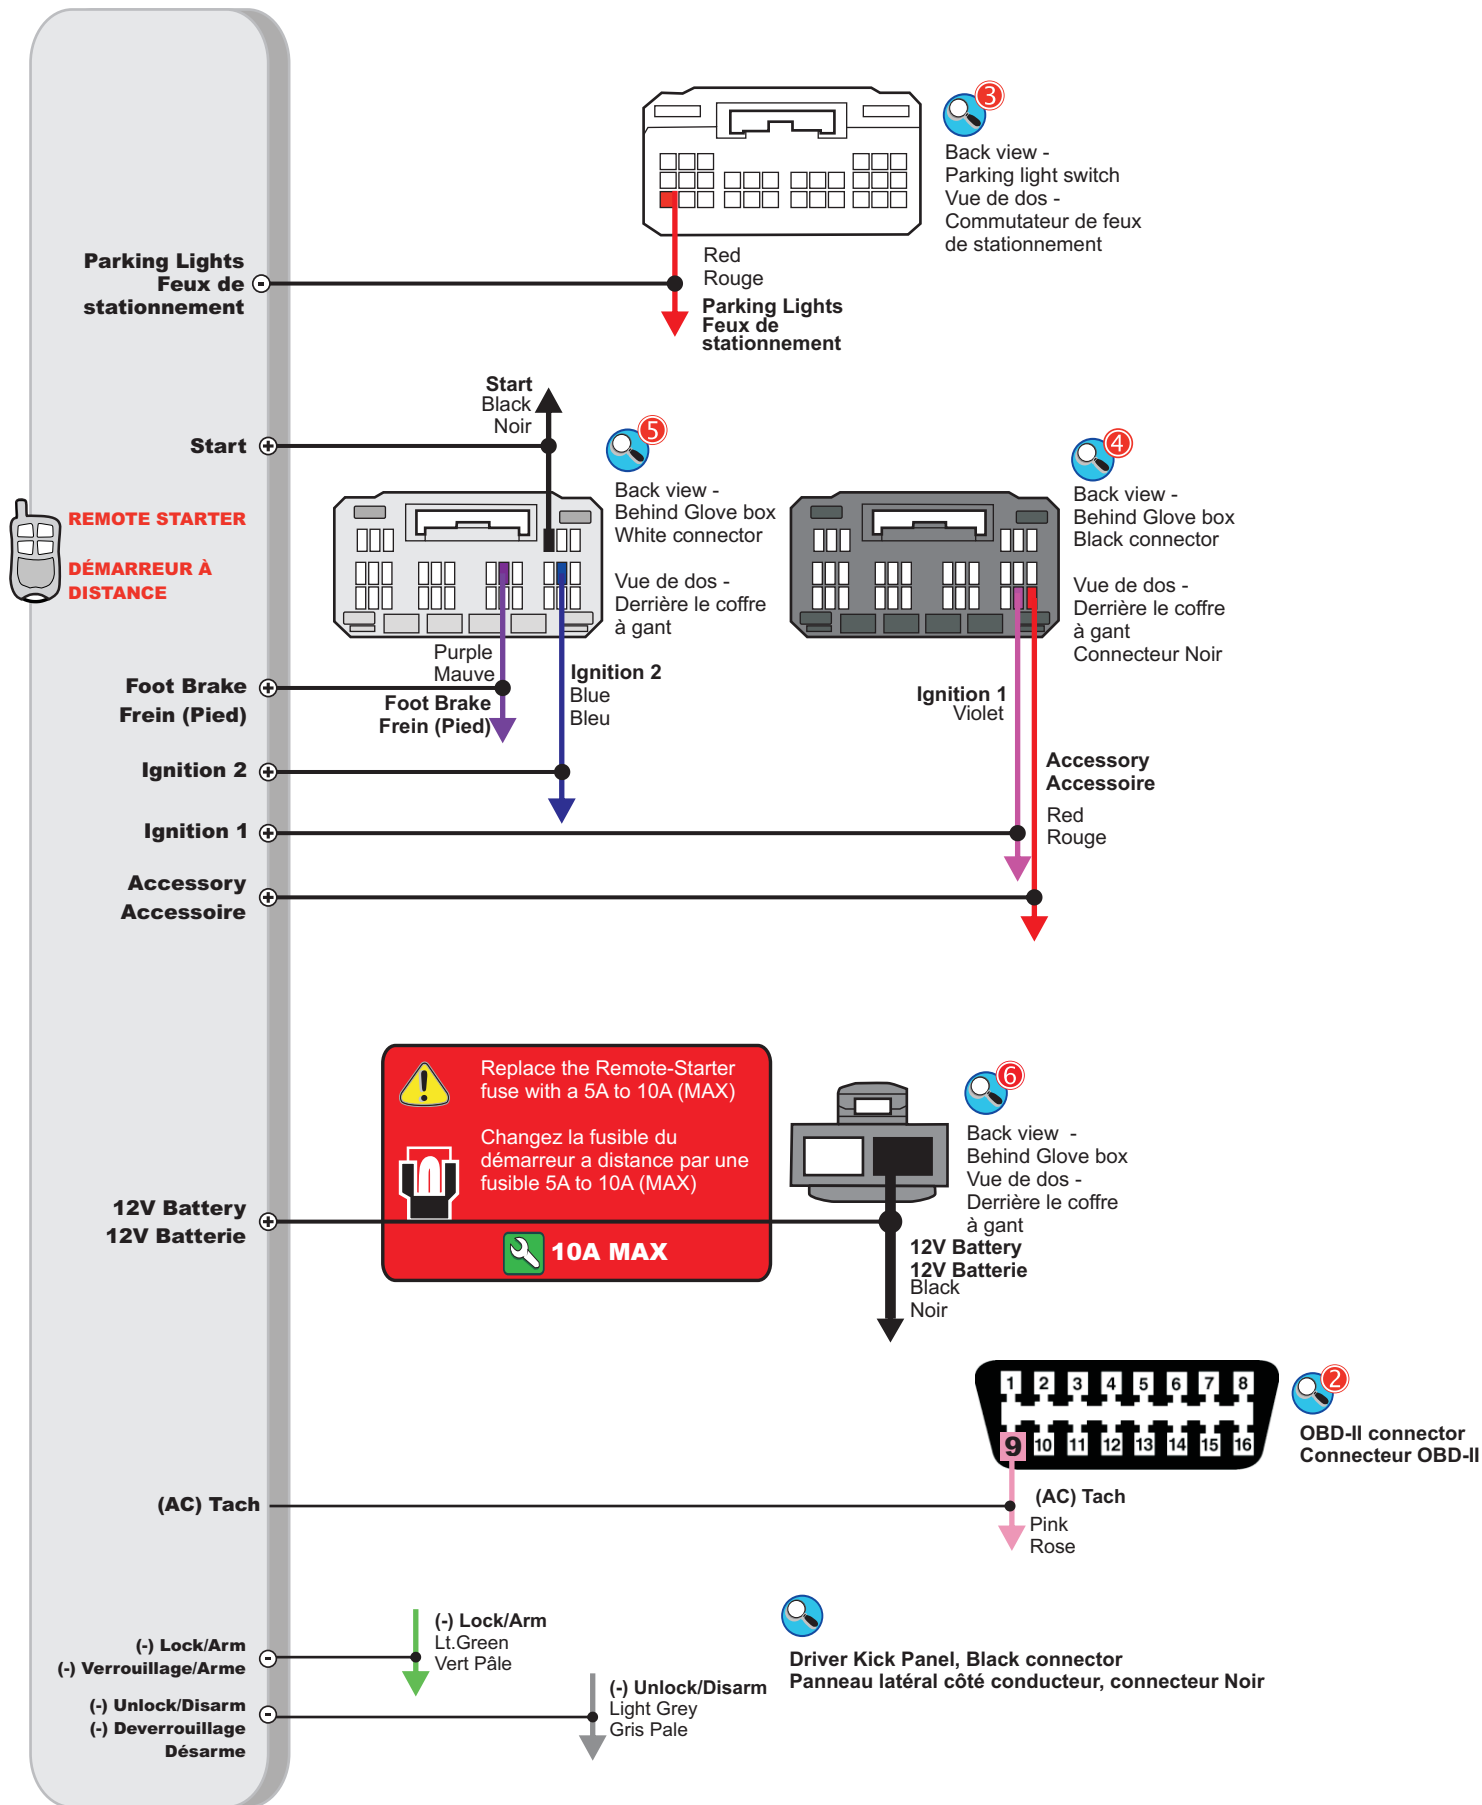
3
Back view -
Parking light switch
Vue de dos -
Commutateur de feux
de stationnement

Parking Lights
Feux de
stationnement

Red
Rouge
Parking Lights
Feux de
stationnement

Start
Black
Noir

Start

5
Back view -
Behind Glove box
White connector

Vue de dos -
Derrière le coffre
à gant

4
Back view -
Behind Glove box
Black connector

Vue de dos -
Derrière le coffre
à gant
Connecteur Noir

REMOTE STARTER

DÉMARREUR À
DISTANCE

Purple
Mauve

Foot Brake
Frein (Pied)

Foot Brake
Frein (Pied)

Ignition 2
Blue
Bleu

Ignition 1
Violet

Ignition 2

Accessory
Accessoire

Red
Rouge

Ignition 1

Accessory
Accessoire

Replace the Remote-Starter fuse with a 5A to 10A (MAX)

Changez la fusible du démarreur a distance par une fusible 5A to 10A (MAX)

10A MAX

6
Back view -
Behind Glove box
Vue de dos -
Derrière le coffre
à gant

12V Battery
12V Batterie

12V Battery
12V Batterie
Black
Noir

1 2 3 4 5 6 7 8
9 10 11 12 13 14 15 16

2
OBD-II connector
Connecteur OBD-II

(AC) Tach

(AC) Tach
Pink
Rose

(-) Lock/Arm
Lt.Green
Vert Pâle

Driver Kick Panel, Black connector
Panneau latéral côté conducteur, connecteur Noir

(-) Lock/Arm
(-) Verrouillage/Arme

(-) Unlock/Disarm
Light Grey
Gris Pale

(-) Unlock/Disarm
(-) Deverrouillage
Désarme